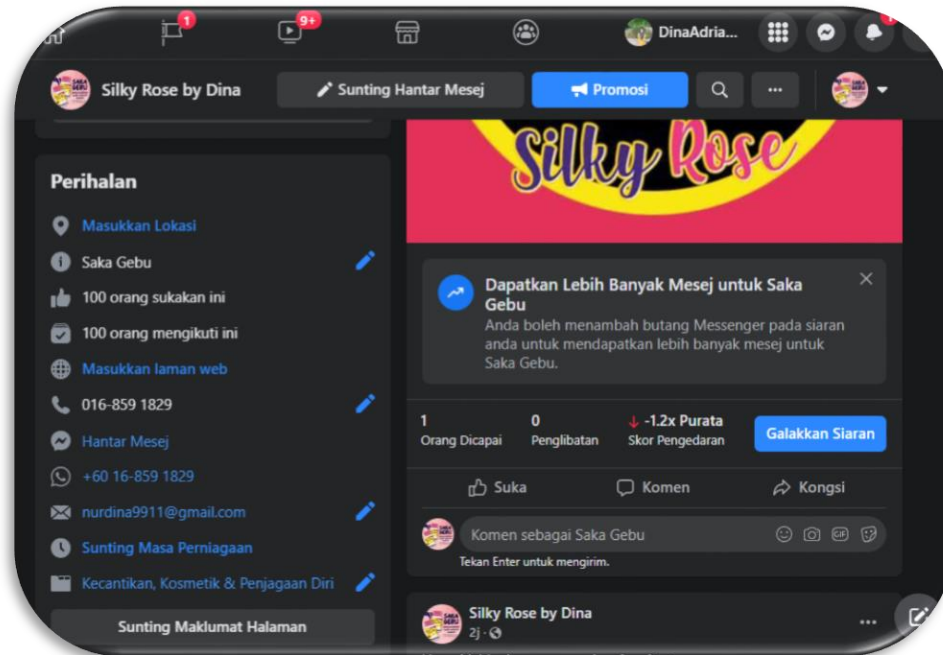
1
9+
DinaAdria...

Silky Rose by Dina
Sunting Hantar Mesej
Promosi
...

Perihalan
Masukkan Lokasi
Saka Gebu
100 orang sukakan ini
100 orang mengikuti ini
Masukkan laman web
016-859 1829
Hantar Mesej
+60 16-859 1829
nurdina9911@gmail.com
Sunting Masa Perniagaan
Kecantikan, Kosmetik & Penjagaan Diri
Sunting Maklumat Halaman

Silky Rose

Dapatkan Lebih Banyak Mesej untuk Saka Gebu
Anda boleh menambah butang Messenger pada siaran anda untuk mendapatkan lebih banyak mesej untuk Saka Gebu.

| 1 | 0 | -1.2x Purata | |
|---|---|---|---|
| Orang Dicapai | Penglibatan | Skor Pengedaran | Galakkan Siaran |

Suka
Komen
Kongsi
Komen sebagai Saka Gebu
Tekan Enter untuk mengirim.

Silky Rose by Dina
2j ·
...